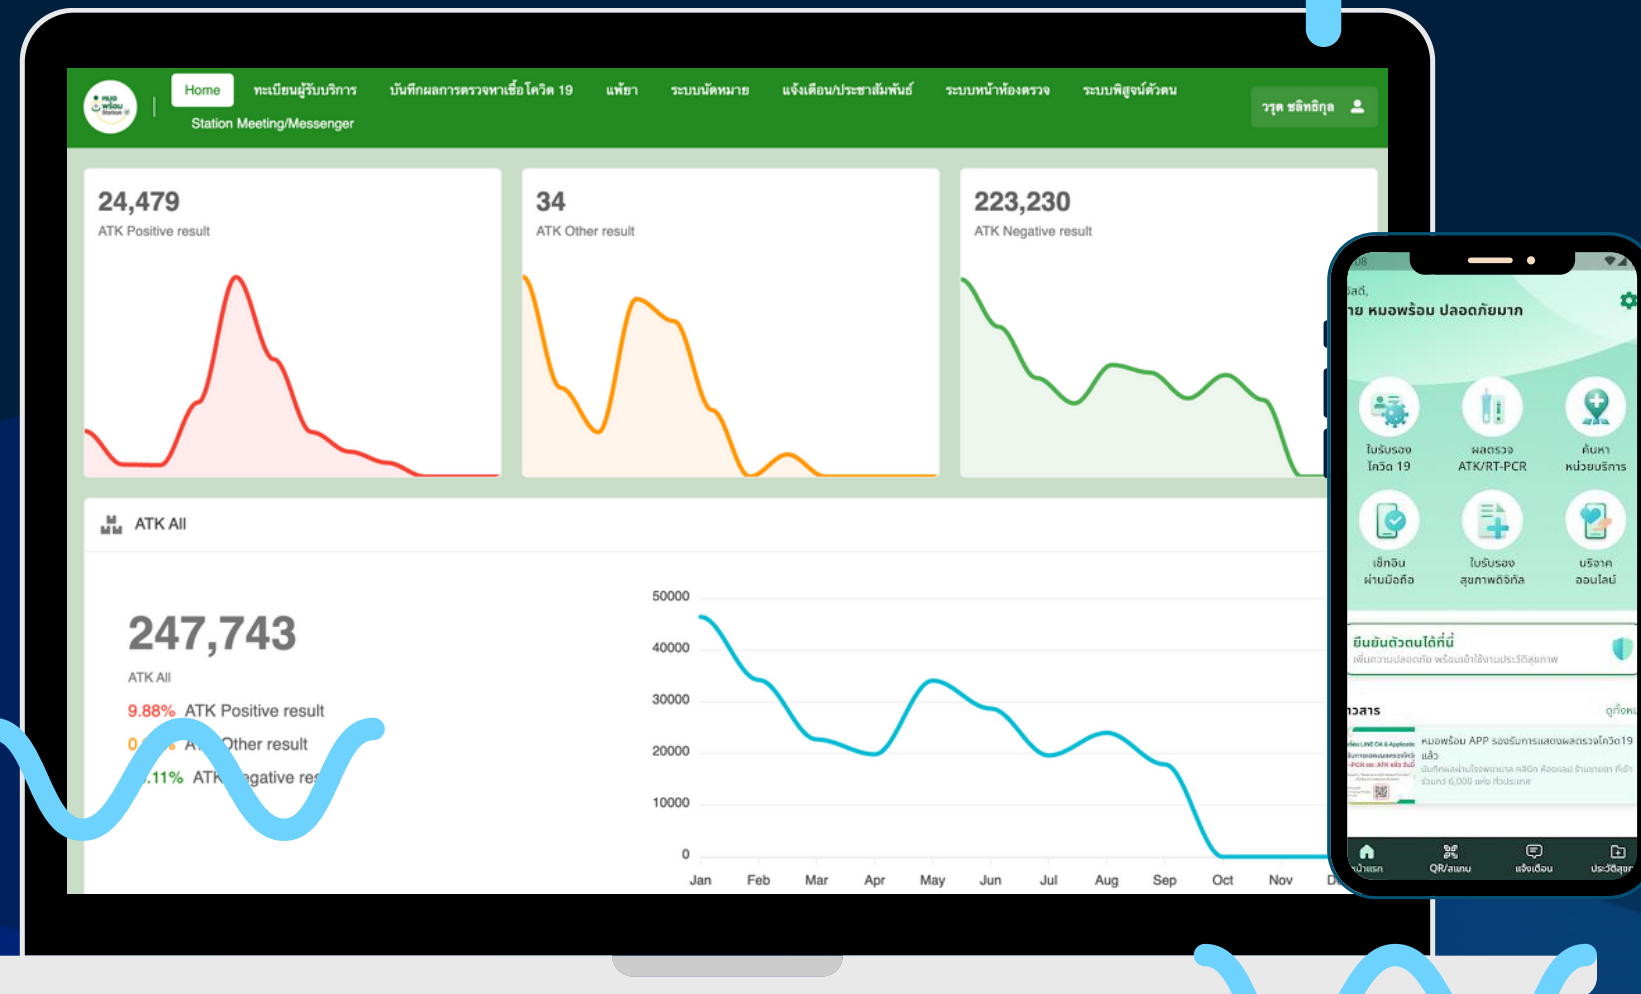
Home ทะเบียนผู้รับบริการ บันทึกผลการตรวจหาเชื้อโควิด 19 แพ้ยา ระบบนัดหมาย แจ้งเตือน/ประชาสัมพันธ์ ระบบหน้าห้องตรวจ ระบบพิสูจน์ตัวตน
Station Meeting/Messenger
วรุต ชลิทธิกุล

24,479
ATK Positive result

34
ATK Other result

223,230
ATK Negative result

ATK All

247,743
ATK All
9.88% ATK Positive result
0.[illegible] A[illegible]Other result
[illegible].11% ATK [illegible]egative res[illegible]

50000
40000
30000
20000
10000
0
Jan Feb Mar Apr May Jun Jul Aug Sep Oct Nov D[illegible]

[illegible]ดี,
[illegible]าย หมอพร้อม ปลอดภัยมาก
ใบรับรองโควิด 19
ผลตรวจ ATK/RT-PCR
ค้นหาหน่วยบริการ
เช็กอินผ่านมือถือ
ใบรับรองสุขภาพดิจิทัล
บริจาคออนไลน์
ยืนยันตัวตนได้ที่นี่
เพิ่มความปลอดภัย พร้อมเข้าใช้งานประวัติสุขภาพ
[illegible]วสาร
ดูทั้งห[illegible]
หมอพร้อม APP รองรับการแสดงผลตรวจโควิด19 แล้ว
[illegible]
หน้าแรก QR/สแกน แจ้งเตือน ประวัติสุข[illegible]